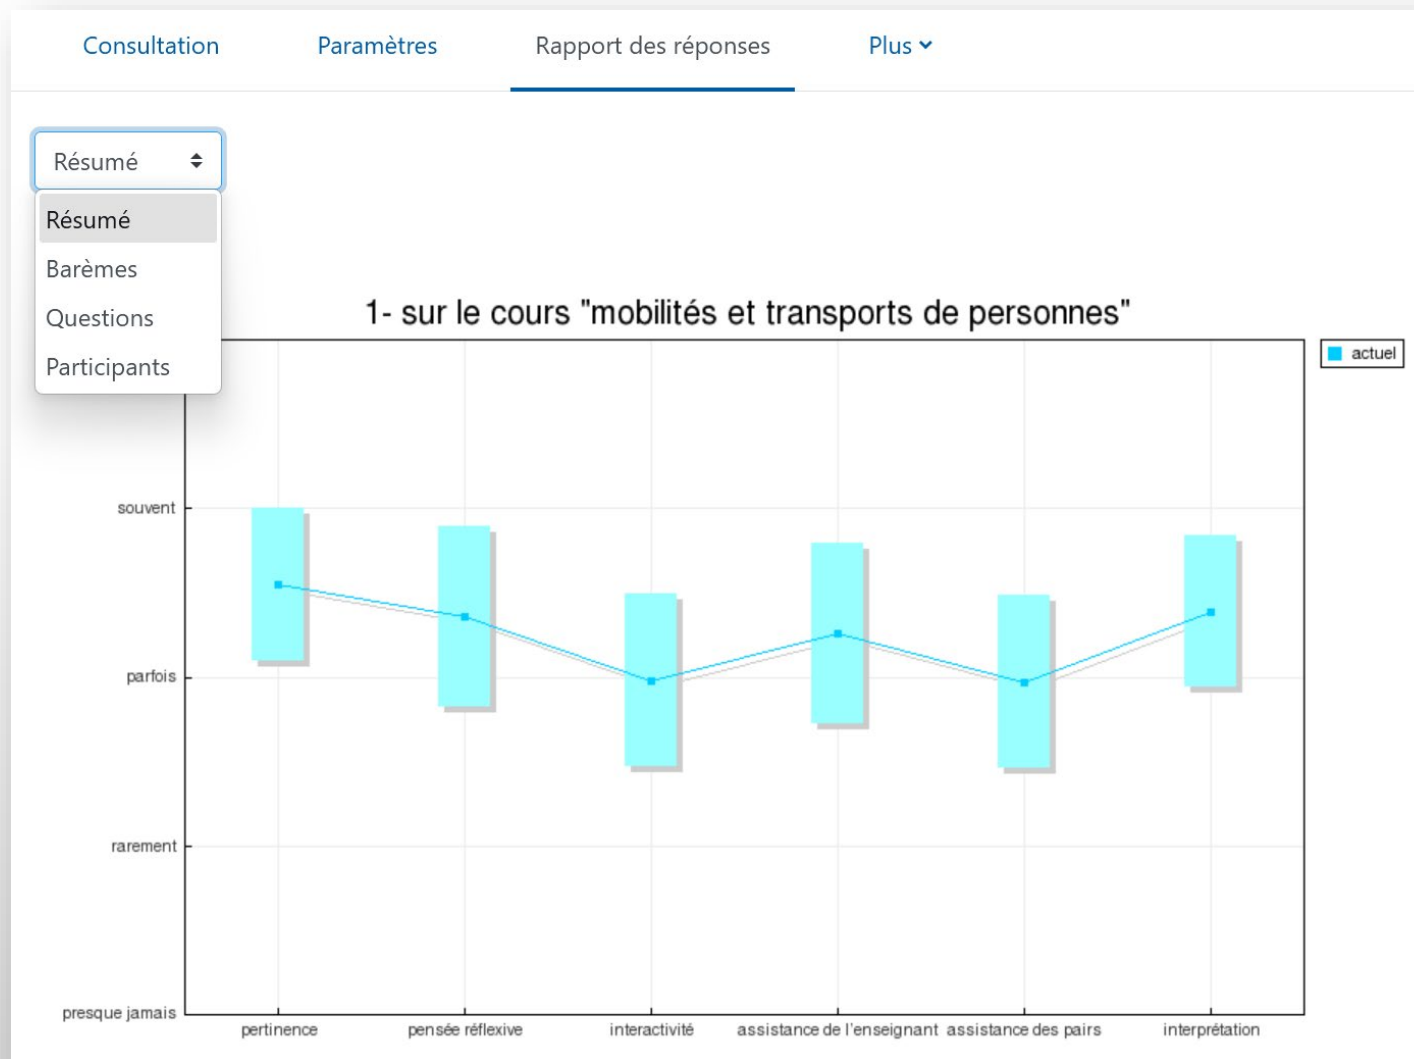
Consultation Paramètres Rapport des réponses Plus

Résumé

Résumé
Barèmes
Questions
Participants

1- sur le cours "mobilités et transports de personnes"

actuel

souvent
parfois
rarement
presque jamais

pertinence
pensée réflexive
interactivité
assistance de l'enseignant
assistance des pairs
interprétation